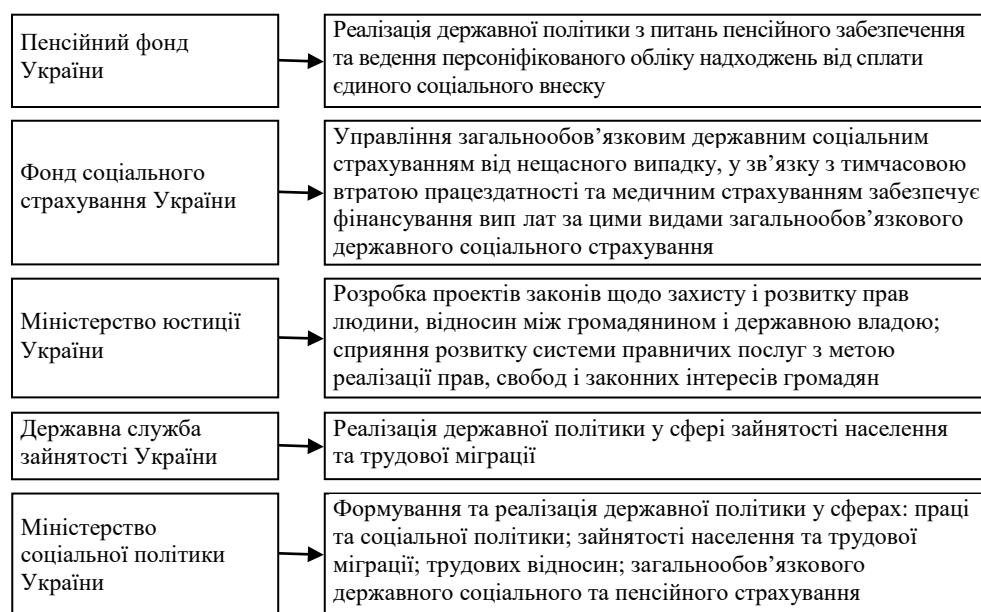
Пенсійний фонд України

Реалізація державної політики з питань пенсійного забезпечення та ведення персоніфікованого обліку надходжень від сплати єдиного соціального внеску

Фонд соціального страхування України

Управління загальнообов'язковим державним соціальним страхуванням від нещасного випадку, у зв'язку з тимчасовою втратою працездатності та медичним страхуванням забезпечує фінансування вип лат за цими видами загальнообов'язкового державного соціального страхування

Міністерство юстиції України

Розробка проектів законів щодо захисту і розвитку прав людини, відносин між громадянином і державною владою; сприяння розвитку системи правничих послуг з метою реалізації прав, свобод і законних інтересів громадян

Державна служба зайнятості України

Реалізація державної політики у сфері зайнятості населення та трудової міграції

Міністерство соціальної політики України

Формування та реалізація державної політики у сферах: праці та соціальної політики; зайнятості населення та трудової міграції; трудових відносин; загальнообов'язкового державного соціального та пенсійного страхування